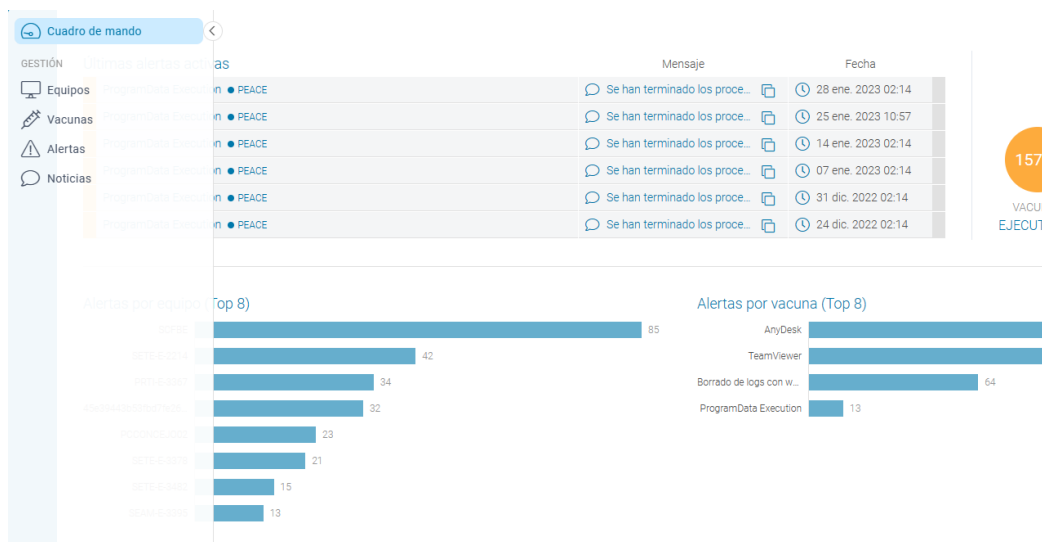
Cuadro de mando
GESTIÓN
Equipos
Vacunas
Alertas
Noticias

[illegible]as

| | Mensaje | Fecha |
|---|---|---|
| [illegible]n ● PEACE | Se han terminado los proce... | 28 ene. 2023 02:14 |
| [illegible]n ● PEACE | Se han terminado los proce... | 25 ene. 2023 10:57 |
| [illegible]n ● PEACE | Se han terminado los proce... | 14 ene. 2023 02:14 |
| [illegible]n ● PEACE | Se han terminado los proce... | 07 ene. 2023 02:14 |
| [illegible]n ● PEACE | Se han terminado los proce... | 31 dic. 2022 02:14 |
| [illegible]n ● PEACE | Se han terminado los proce... | 24 dic. 2022 02:14 |

157
VACU
EJECUT

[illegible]Top 8)
85
42
34
32
23
21
15
13

Alertas por vacuna (Top 8)
AnyDesk
TeamViewer
Borrado de logs con w...
64
ProgramData Execution
13